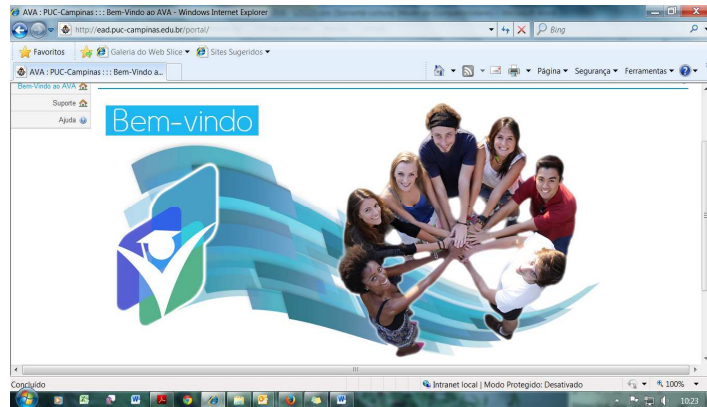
AVA : PUC-Campinas : : : Bem-Vindo ao AVA - Windows Internet Explorer

http://ead.puc-campinas.edu.br/portal/

Bing

Favoritos

Galeria do Web Slice

Sites Sugeridos

AVA : PUC-Campinas : : : Bem-Vindo a...

Página

Segurança

Ferramentas

Bem-Vindo ao AVA

Suporte

Ajuda

Bem-vindo

Concluído

Intranet local | Modo Protegido: Desativado

100%

10:23